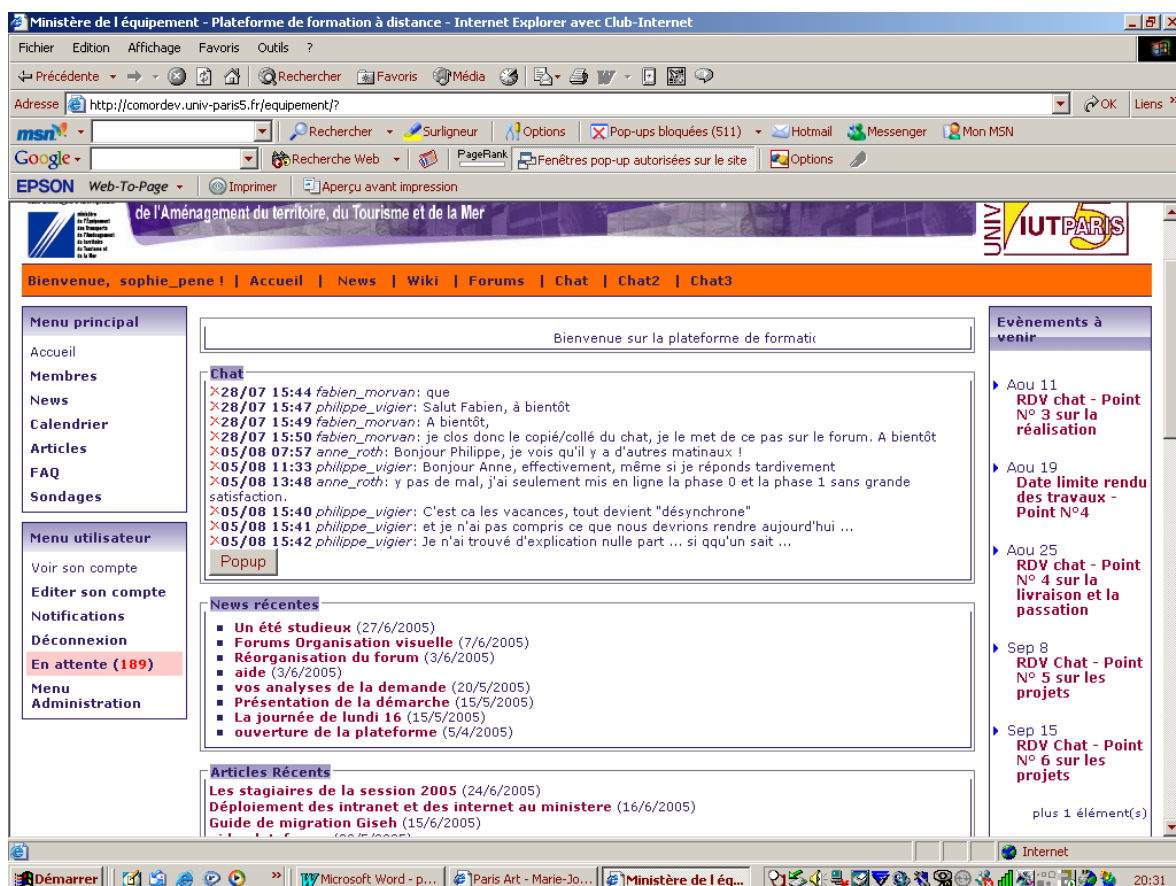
Ministère de l équipement - Plateforme de formation à distance - Internet Explorer avec Club-Internet

Fichier Edition Affichage Favoris Outils ?

Précédente Rechercher Favoris Média

Adresse http://comordev.univ-paris5.fr/equipement/?

OK Liens

msn Rechercher Surligneur Options Pop-ups bloquées (511) Hotmail Messenger Mon MSN

Google Recherche Web PageRank Fenêtres pop-up autorisées sur le site Options

EPSON Web-To-Page Imprimer Aperçu avant impression

de l'Aménagement du territoire, du Tourisme et de la Mer

UNIV IUT PARIS

Bienvenue, sophie_pene ! | Accueil | News | Wiki | Forums | Chat | Chat2 | Chat3

Menu principal
Accueil
Membres
News
Calendrier
Articles
FAQ
Sondages

Menu utilisateur
Voir son compte
Editer son compte
Notifications
Déconnexion
En attente (189)
Menu Administration

Bienvenue sur la plateforme de formatic

Chat
28/07 15:44 fabien_morvan: que
28/07 15:47 philippe_vigier: Salut Fabien, à bientôt
28/07 15:49 fabien_morvan: A bientôt,
28/07 15:50 fabien_morvan: je clos donc le copié/collé du chat, je le met de ce pas sur le forum. A bientôt
05/08 07:57 anne_roth: Bonjour Philippe, je vois qu'il y a d'autres matinaux !
05/08 11:33 philippe_vigier: Bonjour Anne, effectivement, même si je réponds tardivement
05/08 13:48 anne_roth: y pas de mal, j'ai seulement mis en ligne la phase 0 et la phase 1 sans grande satisfaction.
05/08 15:40 philippe_vigier: C'est ca les vacances, tout devient "désynchrone"
05/08 15:41 philippe_vigier: et je n'ai pas compris ce que nous devrions rendre aujourd'hui ...
05/08 15:42 philippe_vigier: Je n'ai trouvé d'explication nulle part ... si qqu'un sait ...
Popup

News récentes
Un été studieux (27/6/2005)
Forums Organisation visuelle (7/6/2005)
Réorganisation du forum (3/6/2005)
aide (3/6/2005)
vos analyses de la demande (20/5/2005)
Présentation de la démarche (15/5/2005)
La journée de lundi 16 (15/5/2005)
ouverture de la plateforme (5/4/2005)

Articles Récents
Les stagiaires de la session 2005 (24/6/2005)
Déploiement des intranet et des internet au ministere (16/6/2005)
Guide de migration Giseh (15/6/2005)
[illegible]

Evènements à venir
Aou 11
RDV chat - Point N° 3 sur la réalisation
Aou 19
Date limite rendu des travaux - Point N°4
Aou 25
RDV chat - Point N° 4 sur la livraison et la passation
Sep 8
RDV Chat - Point N° 5 sur les projets
Sep 15
RDV Chat - Point N° 6 sur les projets
plus 1 élément(s)

Internet

Démarrer Microsoft Word - p... Paris Art - Marie-Jo... Ministère de l éq... 20:31